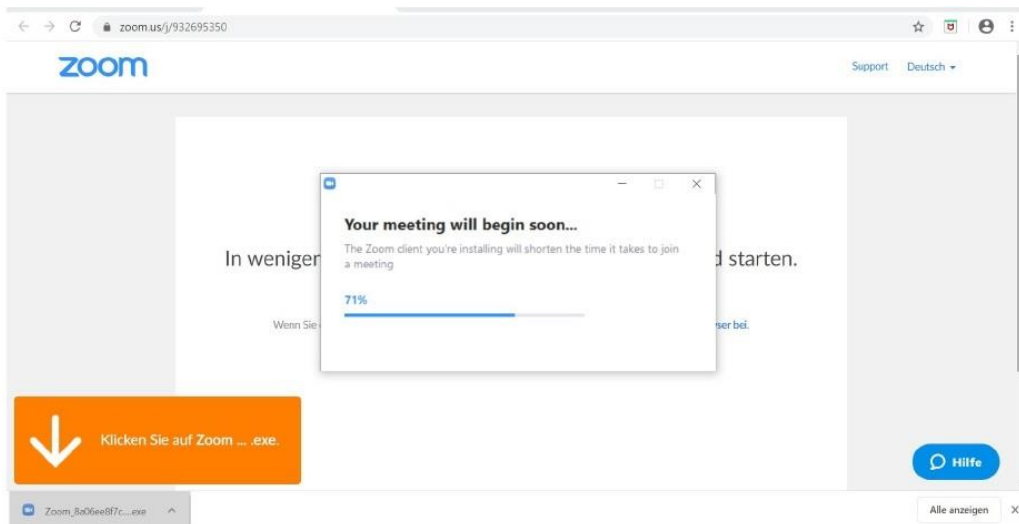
zoom.us/j/932695350

zoom

Support Deutsch

Your meeting will begin soon...

The Zoom client you're installing will shorten the time it takes to join a meeting

71%

In wenigen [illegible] d starten.

Wenn Sie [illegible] ser bei.

Klicken Sie auf Zoom ... .exe.

Hilfe

Zoom_8a06ee8f7c....exe

Alle anzeigen